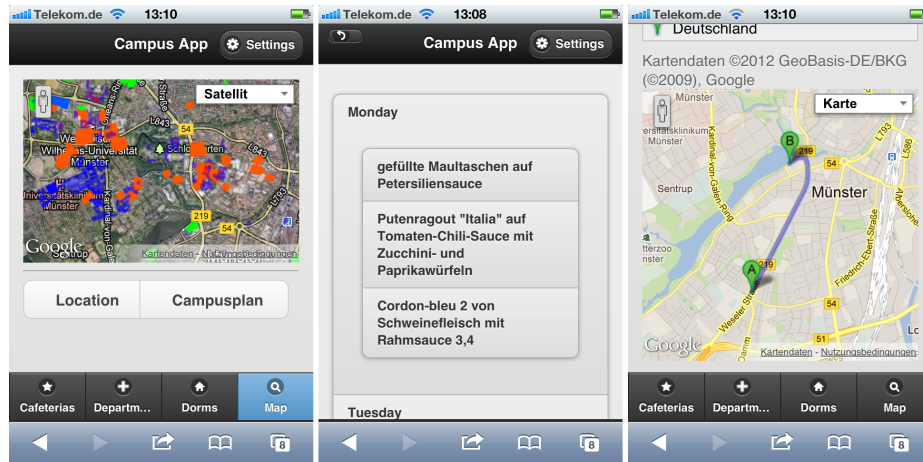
Telekom.de 13:10

Campus App

Settings

Satellit

Westfälische Wilhelms-Universität Münster

Schlossgarten

Universitätsklinikum Münster

L843

54

219

Google

Kartendaten Nutzungsbedingungen

Location

Campusplan

Cafeterias

Departm...

Dorms

Map

8

Telekom.de 13:08

Campus App

Settings

Monday

gefüllte Maultaschen auf Petersiliensauce

Putenragout "Italia" auf Tomaten-Chili-Sauce mit Zucchini- und Paprikawürfeln

Cordon-bleu 2 von Schweinefleisch mit Rahmsauce 3,4

Tuesday

8

Telekom.de 13:10

Deutschland

Kartendaten ©2012 GeoBasis-DE/BKG (©2009), Google

Karte

Münster

Universitätsklinikum Münster

Sentrup

Münster

B

A

219

54

51

L793

Kardinal-von-Galen-Ring

Weseler Str.

Friedrich-Ebert-Straße

Albersloher

Google

Kartendaten - Nutzungsbedingungen

Cafeterias

Departm...

Dorms

Map

8